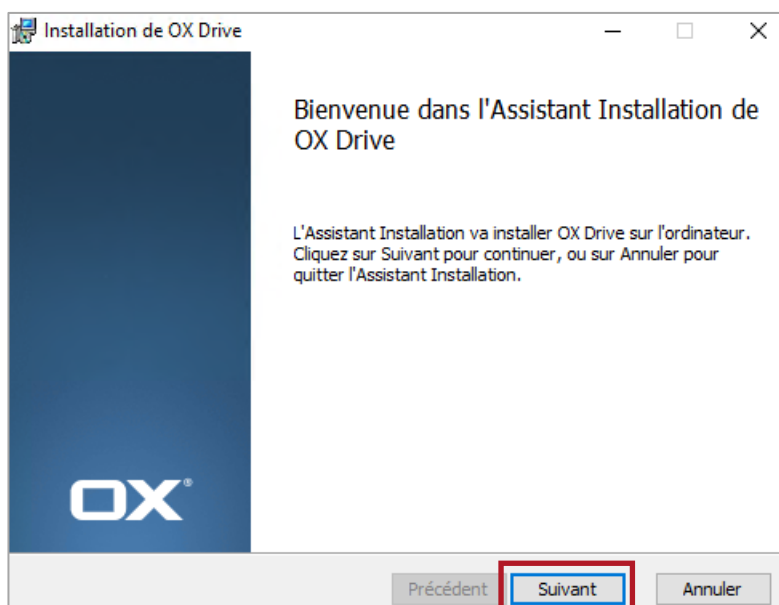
Installation de OX Drive

Bienvenue dans l'Assistant Installation de OX Drive

L'Assistant Installation va installer OX Drive sur l'ordinateur. Cliquez sur Suivant pour continuer, ou sur Annuler pour quitter l'Assistant Installation.

OX®

Précédent Suivant Annuler